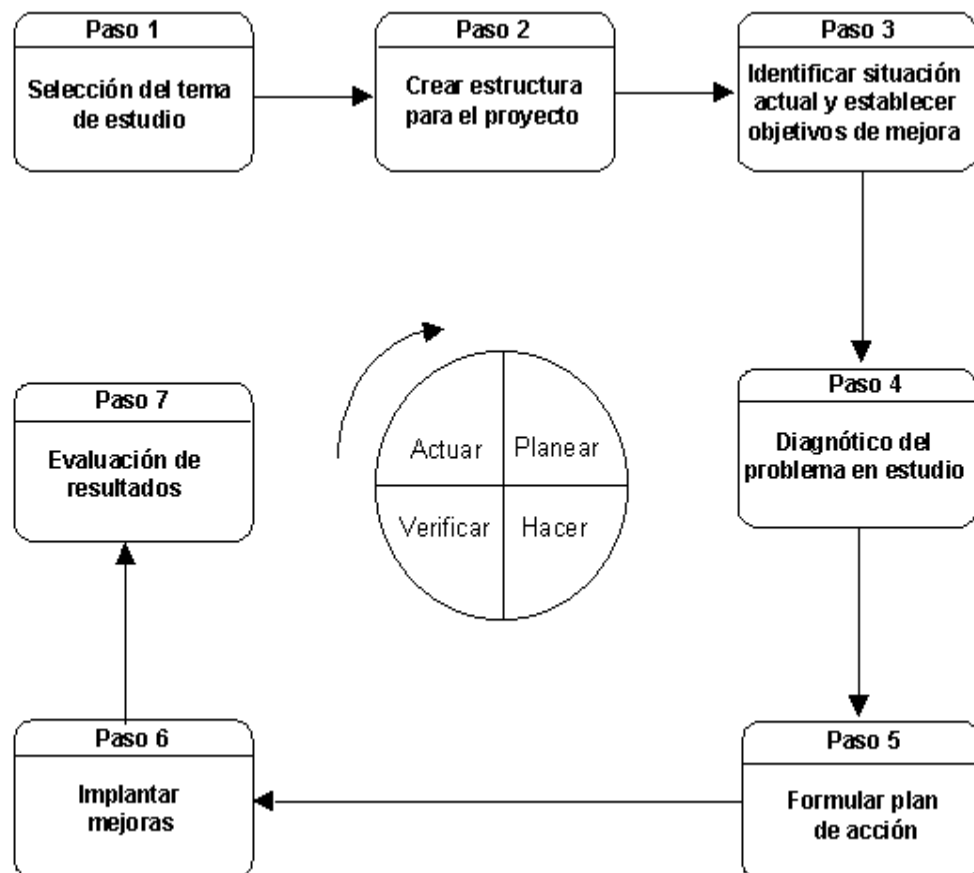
Paso 1
Selección del tema de estudio

Paso 2
Crear estructura para el proyecto

Paso 3
Identificar situación actual y establecer objetivos de mejora

Paso 4
Diagnótico del problema en estudio

Paso 5
Formular plan de acción

Paso 6
Implantar mejoras

Paso 7
Evaluación de resultados

Actuar
Planear
Verificar
Hacer